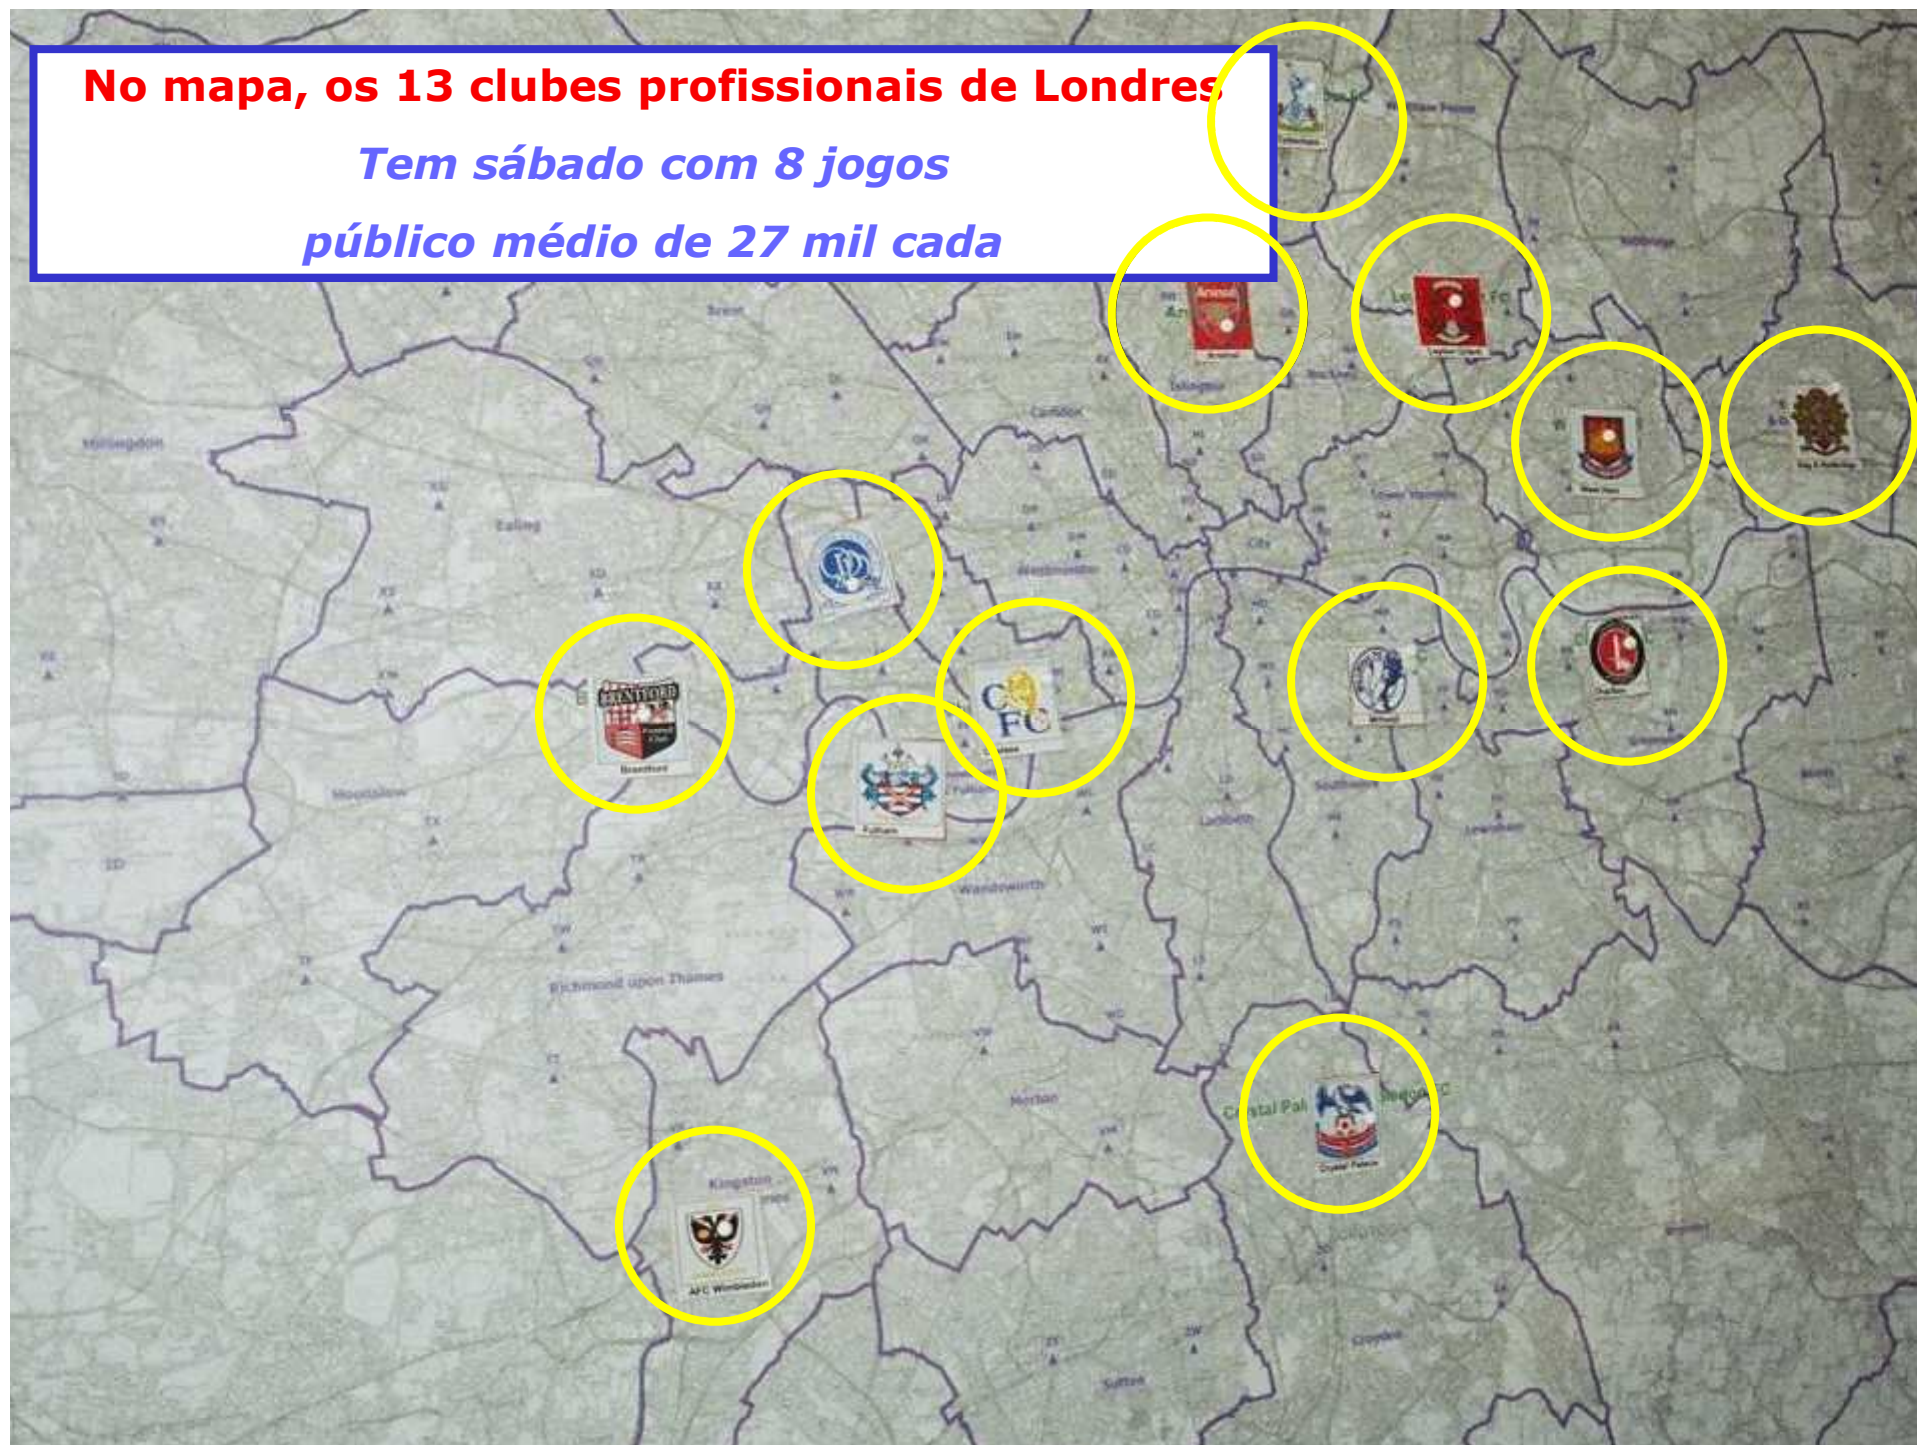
No mapa, os 13 clubes profissionais de Londres

Tem sábado com 8 jogos

público médio de 27 mil cada

Hillingdon

Ealing

Brent

Camden

Islington

Hackney

Westminster

City

Tower Hamlets

Hounslow

Richmond upon Thames

Wandsworth

Lambeth

Southwark

Lewisham

Greenwich

Merton

Kingston

Sutton

Croydon

BRENTFORD

C FC

AFC Wimbledon

Crystal Pal